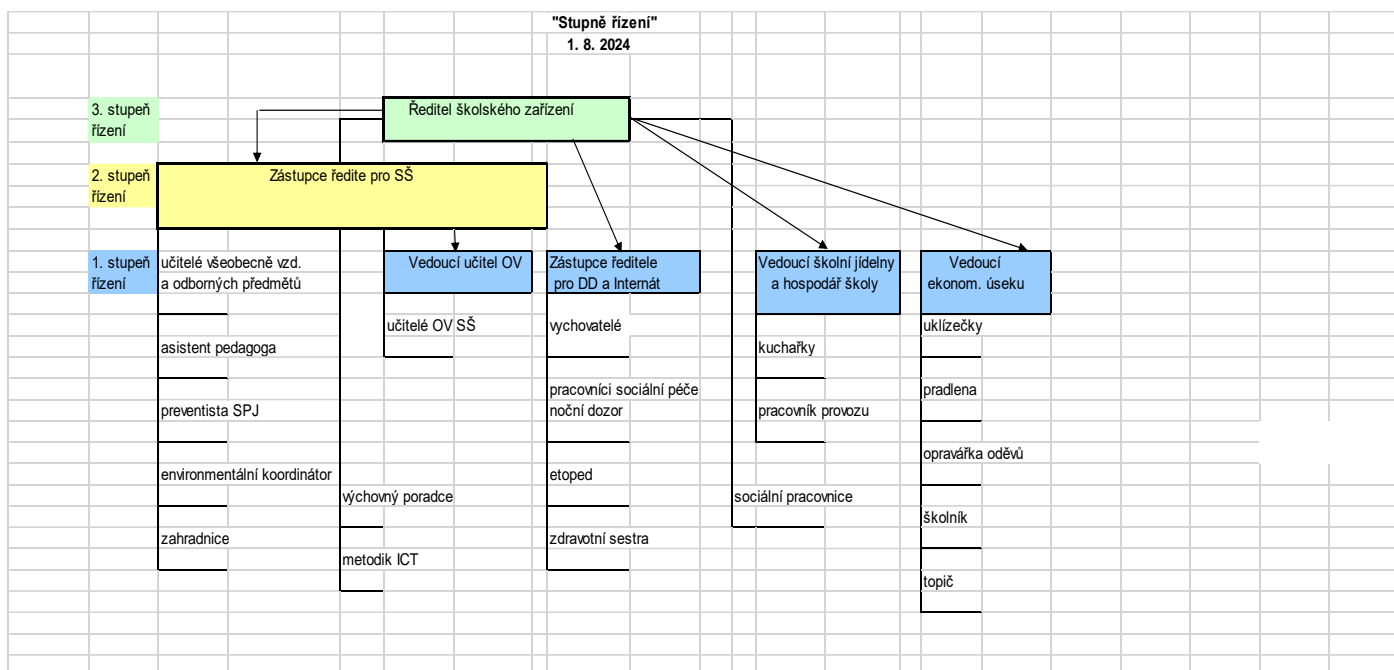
"Stupně řízení"
1. 8. 2024

3. stupeň řízení

Ředitel školského zařízení

2. stupeň řízení

Zástupce ředite pro SŠ

1. stupeň řízení

učitelé všeobecně vzd. a odborných předmětů

asistent pedagoga

preventista SPJ

environmentální koordinátor

zahradnice

výchovný poradce

metodik ICT

Vedoucí učitel OV

učitelé OV SŠ

Zástupce ředitele pro DD a Internát

vychovatelé

pracovníci sociální péče

noční dozor

etoped

zdravotní sestra

sociální pracovnice

Vedoucí školní jídelny a hospodář školy

kuchařky

pracovník provozu

Vedoucí ekonom. úseku

uklízečky

pradlena

opravářka oděvů

školník

topič